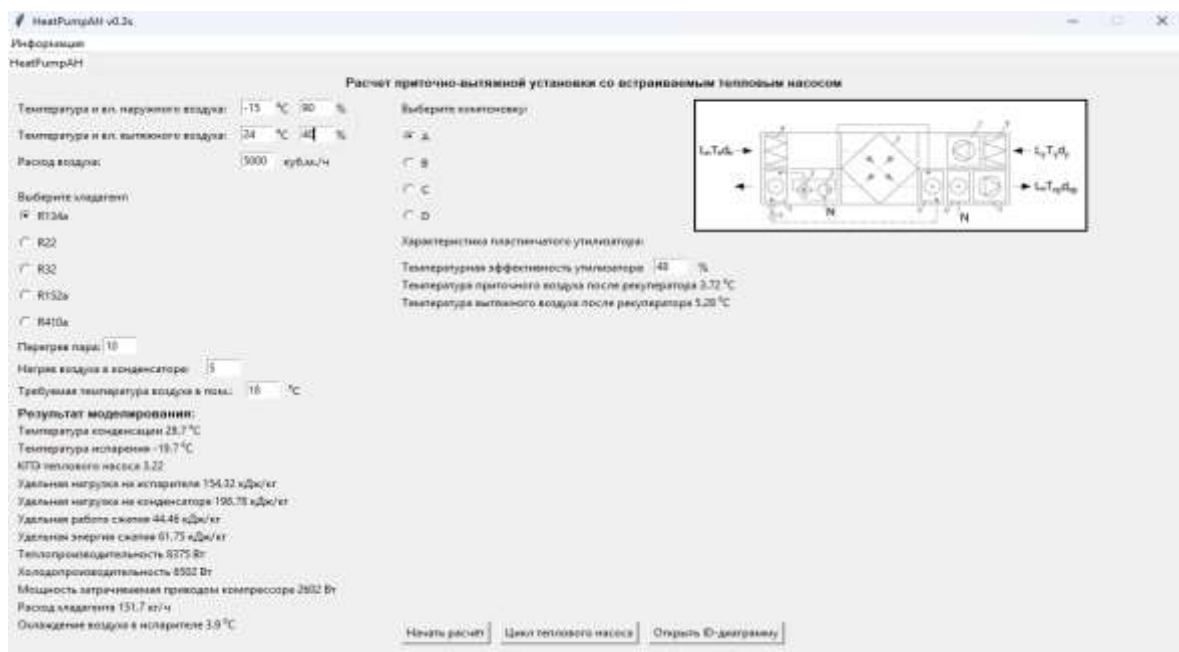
HeatPumpAH v0.3s

Информация

HeatPumpAH

Расчет приточно-вытяжной установки со встраиваемым тепловым насосом

Температура и вл. наружного воздуха: -15 °C 90 %

Температура и вл. вытяжного воздуха: 24 °C 40 %

Расход воздуха: 5000 куб.м./ч

Выберите хладагент

R134a

R22

R32

R152a

R410a

Перегрев пара: 10

Нагрев воздуха в конденсаторе: 5

Требуемая температура воздуха в пом.: 18 °C

Результат моделирования:

Температура конденсации 28.7 °C

Температура испарения -19.7 °C

КПД теплового насоса 3.22

Удельная нагрузка на испаритель 154.32 кДж/кг

Удельная нагрузка на конденсатор 198.78 кДж/кг

Удельная работа сжатия 44.46 кДж/кг

Удельная энергия сжатия 61.75 кДж/кг

Теплопроизводительность 8375 Вт

Холодопроизводительность 6502 Вт

Мощность затрачиваемая приводом компрессора 2602 Вт

Расход хладагента 151.7 кг/ч

Охлаждение воздуха в испарителе 3.9 °C

Выберите компоновку:

A

B

C

D

Характеристика пластинчатого утилизатора:

Температурная эффективность утилизатора 40 %

Температура приточного воздуха после рекуператора 3.72 °C

Температура вытяжного воздуха после рекуператора 5.28 °C

$L_н, T_н, d_н$

$L_у, T_у, d_у$

$L_п, T_п, d_п$

N

N

Начать расчет

Цикл теплового насоса

Открыть ID-диаграмму